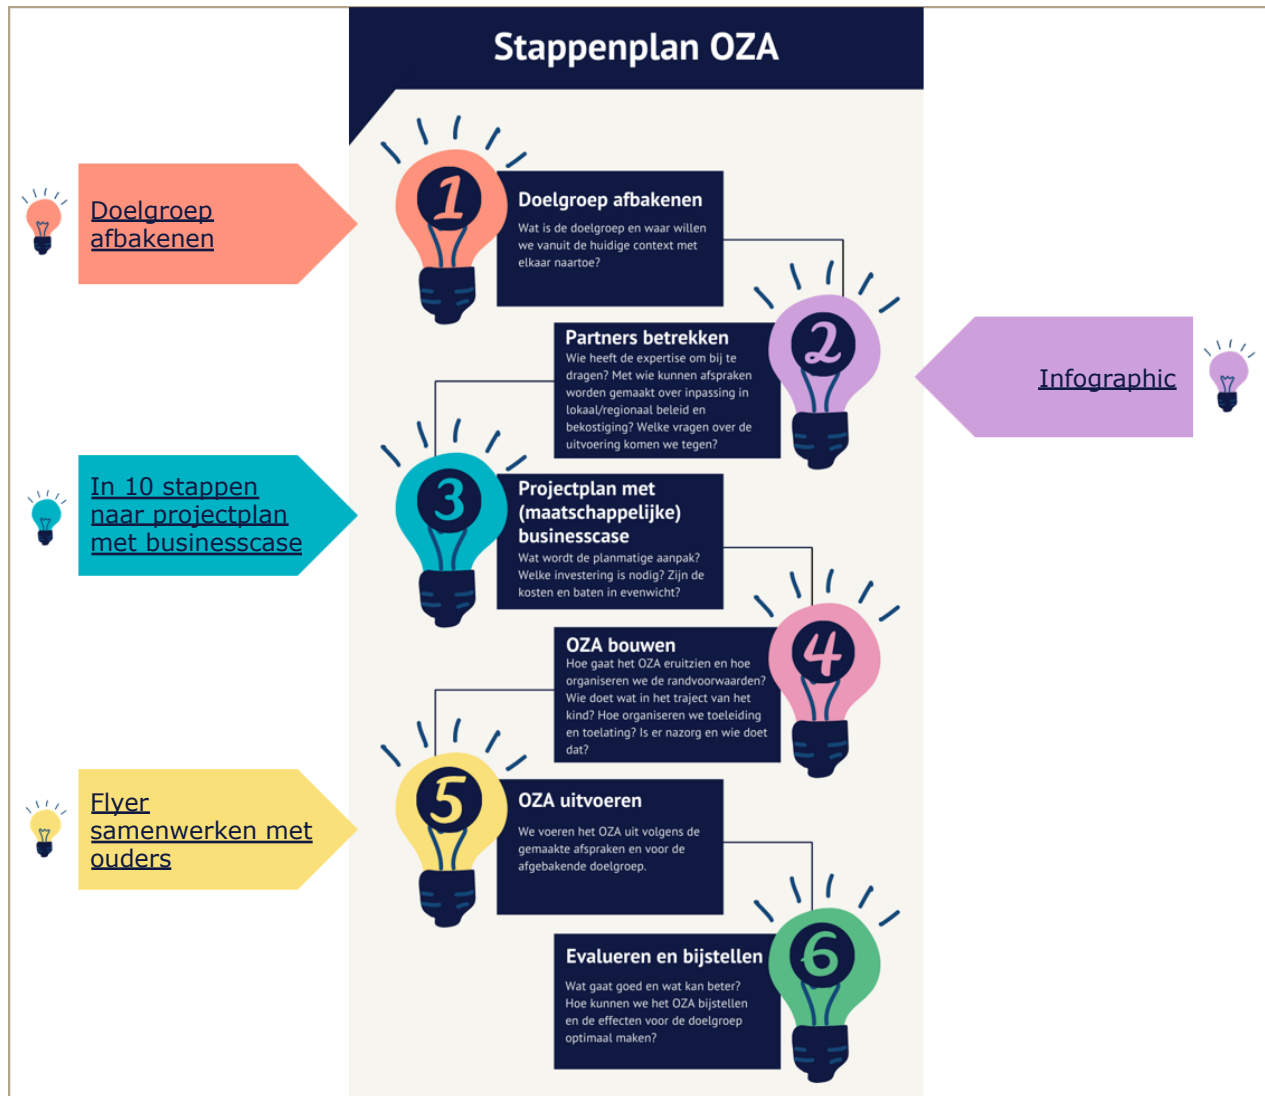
Stappenplan OZA

Doelgroep afbakenen

1

Doelgroep afbakenen

Wat is de doelgroep en waar willen we vanuit de huidige context met elkaar naartoe?

2

Partners betrekken

Wie heeft de expertise om bij te dragen? Met wie kunnen afspraken worden gemaakt over inpassing in lokaal/regionaal beleid en bekostiging? Welke vragen over de uitvoering komen we tegen?

Infographic

In 10 stappen naar projectplan met businesscase

3

Projectplan met (maatschappelijke) businesscase

Wat wordt de planmatige aanpak? Welke investering is nodig? Zijn de kosten en baten in evenwicht?

4

OZA bouwen

Hoe gaat het OZA eruitzien en hoe organiseren we de randvoorwaarden? Wie doet wat in het traject van het kind? Hoe organiseren we toeleiding en toelating? Is er nazorg en wie doet dat?

Flyer samenwerken met ouders

5

OZA uitvoeren

We voeren het OZA uit volgens de gemaakte afspraken en voor de afgebakende doelgroep.

6

Evalueren en bijstellen

Wat gaat goed en wat kan beter? Hoe kunnen we het OZA bijstellen en de effecten voor de doelgroep optimaal maken?